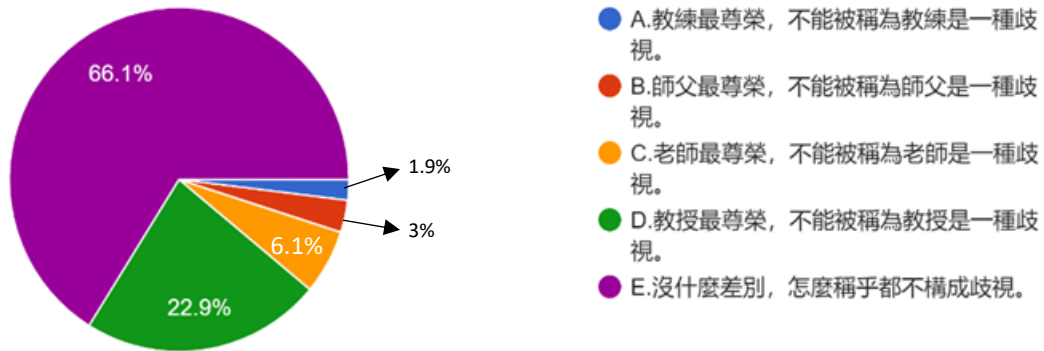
66.1%

1.9%

3%

6.1%

22.9%

A.教練最尊榮，不能被稱為教練是一種歧視。

B.師父最尊榮，不能被稱為師父是一種歧視。

C.老師最尊榮，不能被稱為老師是一種歧視。

D.教授最尊榮，不能被稱為教授是一種歧視。

E.沒什麼差別，怎麼稱乎都不構成歧視。